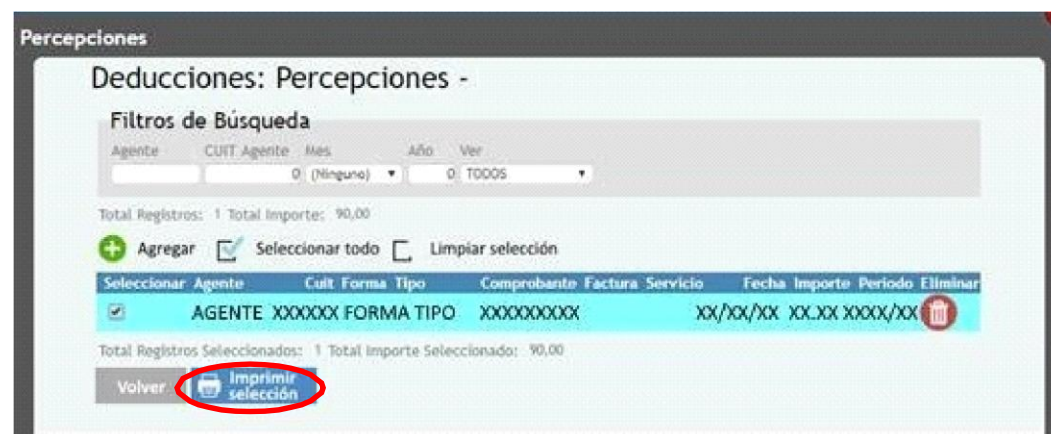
Percepciones

Deducciones: Percepciones -

Filtros de Búsqueda

Agente CUIT Agente Mes Año Ver

0 (Ninguno) 0 TODOS

Total Registros: 1 Total Importe: 90,00

Agregar Seleccionar todo Limpiar selección

| Seleccionar | Agente | Cuit | Forma | Tipo | Comprobante | Factura | Servicio | Fecha | Importe | Periodo | Eliminar |
|---|---|---|---|---|---|---|---|---|---|---|---|
| ✔ | AGENTE | XXXXXX | FORMA | TIPO | XXXXXXXXX | | | XX/XX/XX | XX.XX | XXXX/XX | |

Total Registros Seleccionados: 1 Total Importe Seleccionado: 90,00

Volver Imprimir selección